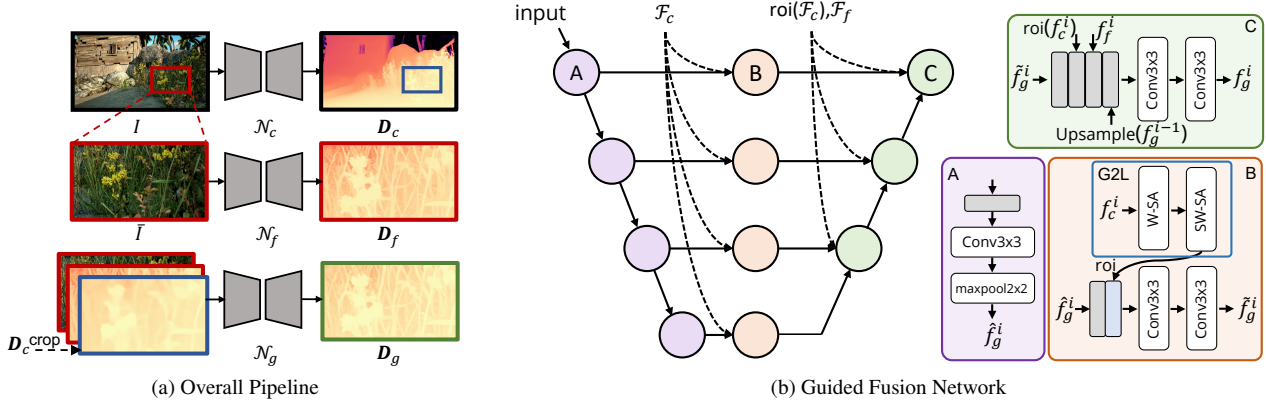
$I$

$\mathcal{N}_c$

$\boldsymbol{D}_c$

$\bar{I}$

$\mathcal{N}_f$

$\boldsymbol{D}_f$

$\boldsymbol{D}_c{}^{\text{crop}}$

$\mathcal{N}_g$

$\boldsymbol{D}_g$

(a) Overall Pipeline

input

$\mathcal{F}_c$

roi($\mathcal{F}_c$),$\mathcal{F}_f$

A

B

C

(b) Guided Fusion Network

C

roi($f_c^i$)

$f_f^i$

$\tilde{f}_g^i$

Conv3x3

Conv3x3

$f_g^i$

Upsample($f_g^{i-1}$)

A

Conv3x3

maxpool2x2

$\hat{f}_g^i$

B

G2L

$f_c^i$

W-SA

SW-SA

roi

$\hat{f}_g^i$

Conv3x3

Conv3x3

$\tilde{f}_g^i$